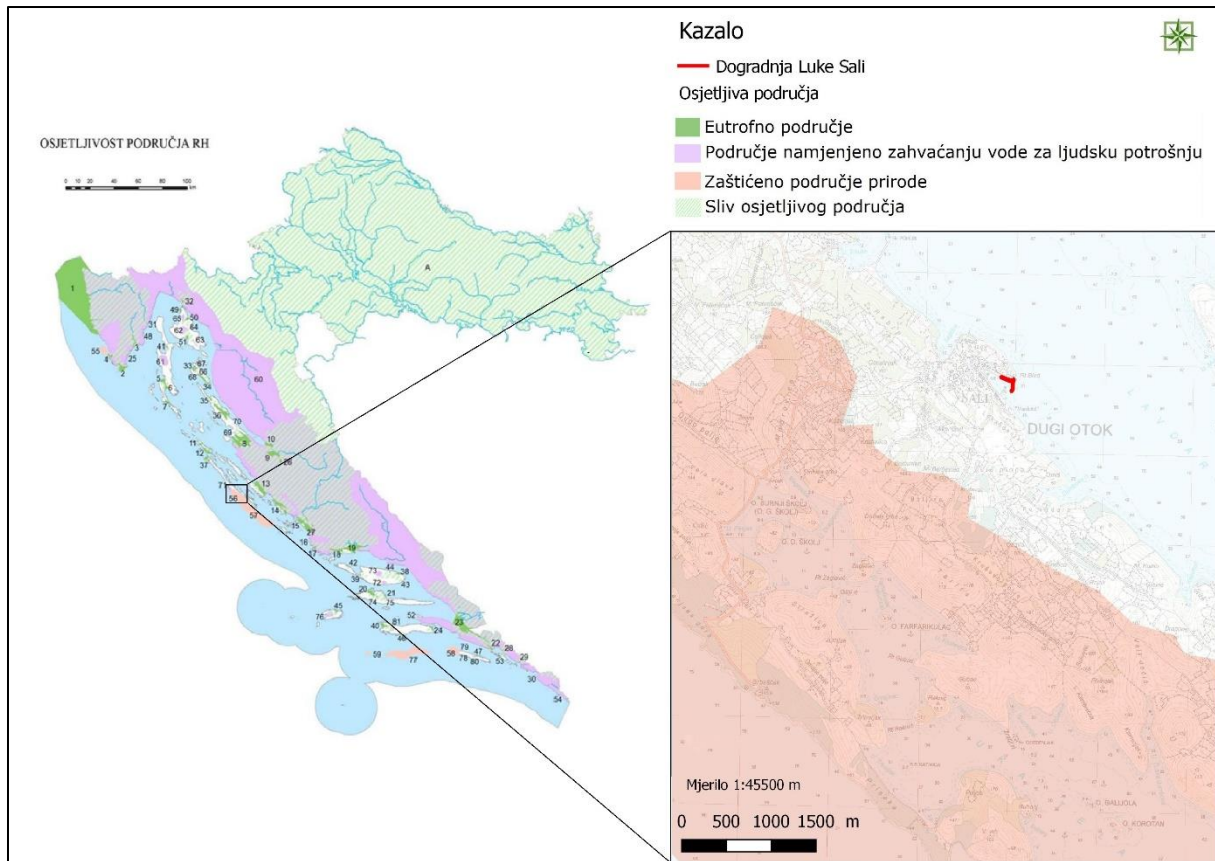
Kazalo
Dogradnja Luke Sali
Osjetljiva područja
Eutrofno područje
Područje namjenjeno zahvaćanju vode za ljudsku potrošnju
Zaštićeno područje prirode
Sliv osjetljivog područja

OSJETLJIVOST PODRUČJA RH

A

1
55 4 25 2 3
31 48 41 61 5 6 7
32 49 50 65 64 62 51 63
33 67 66 68 34 35
60
70 69 9 8 10 26
11 12 37
71 56 13 57 14 15 16 27 17 18 19
42 73 44 38 43 39 72 36 20 21 74 75
45 76 40 81 46 52 24 23
59 77 58 79 78 80 47 53 22 28 29 30 54

SALI
DUGI OTOK
O. BURNJI BAĆEJ (O. G. ŠKOLJ)
O. D. ŠKOLJ
O. FARFARIKULAC
O. BALLOLA
O. KOROTAN

Mjerilo 1:45500 m
0 500 1000 1500 m